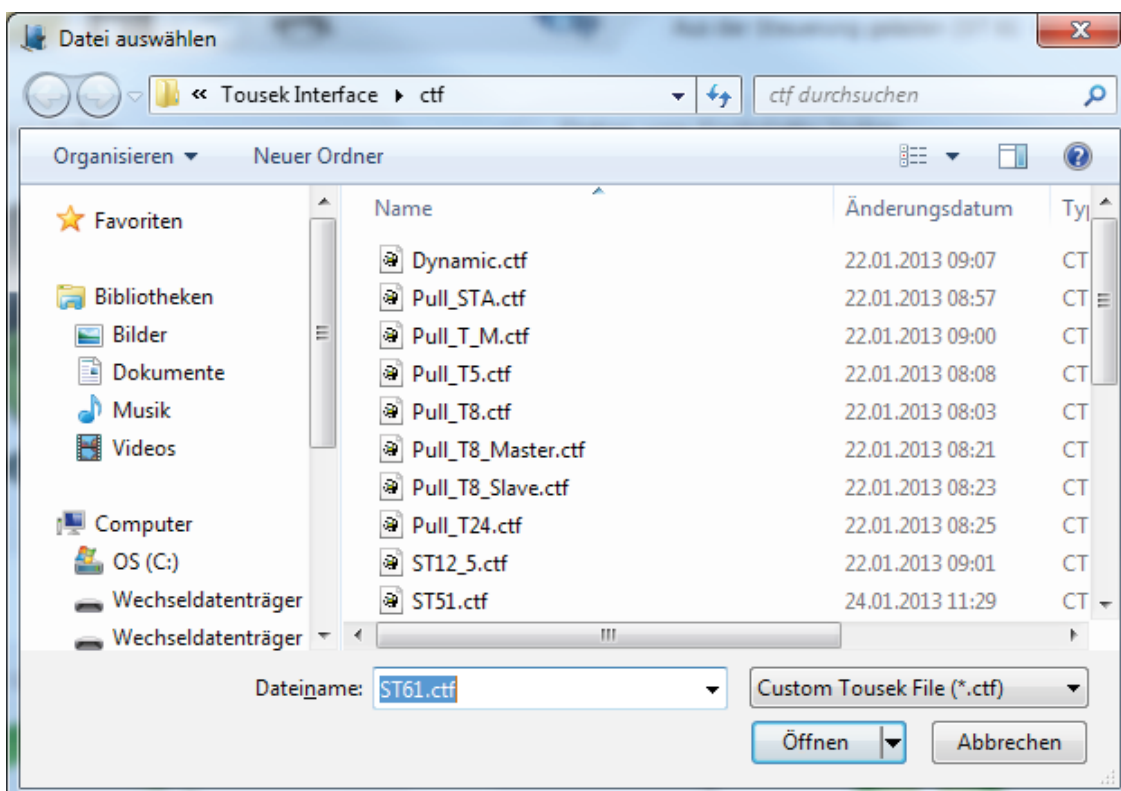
Datei auswählen

« Tousek Interface ▸ ctf

ctf durchsuchen

Organisieren ▾ Neuer Ordner

Favoriten

Bibliotheken
Bilder
Dokumente
Musik
Videos

Computer
OS (C:)
Wechseldatenträger
Wechseldatenträger

| Name | Änderungsdatum | Ty |
|---|---|---|
| Dynamic.ctf | 22.01.2013 09:07 | CT |
| Pull_STA.ctf | 22.01.2013 08:57 | CT |
| Pull_T_M.ctf | 22.01.2013 09:00 | CT |
| Pull_T5.ctf | 22.01.2013 08:08 | CT |
| Pull_T8.ctf | 22.01.2013 08:03 | CT |
| Pull_T8_Master.ctf | 22.01.2013 08:21 | CT |
| Pull_T8_Slave.ctf | 22.01.2013 08:23 | CT |
| Pull_T24.ctf | 22.01.2013 08:25 | CT |
| ST12_5.ctf | 22.01.2013 09:01 | CT |
| ST51.ctf | 24.01.2013 11:29 | CT |

Dateiname: ST61.ctf

Custom Tousek File (*.ctf)

Öffnen

Abbrechen